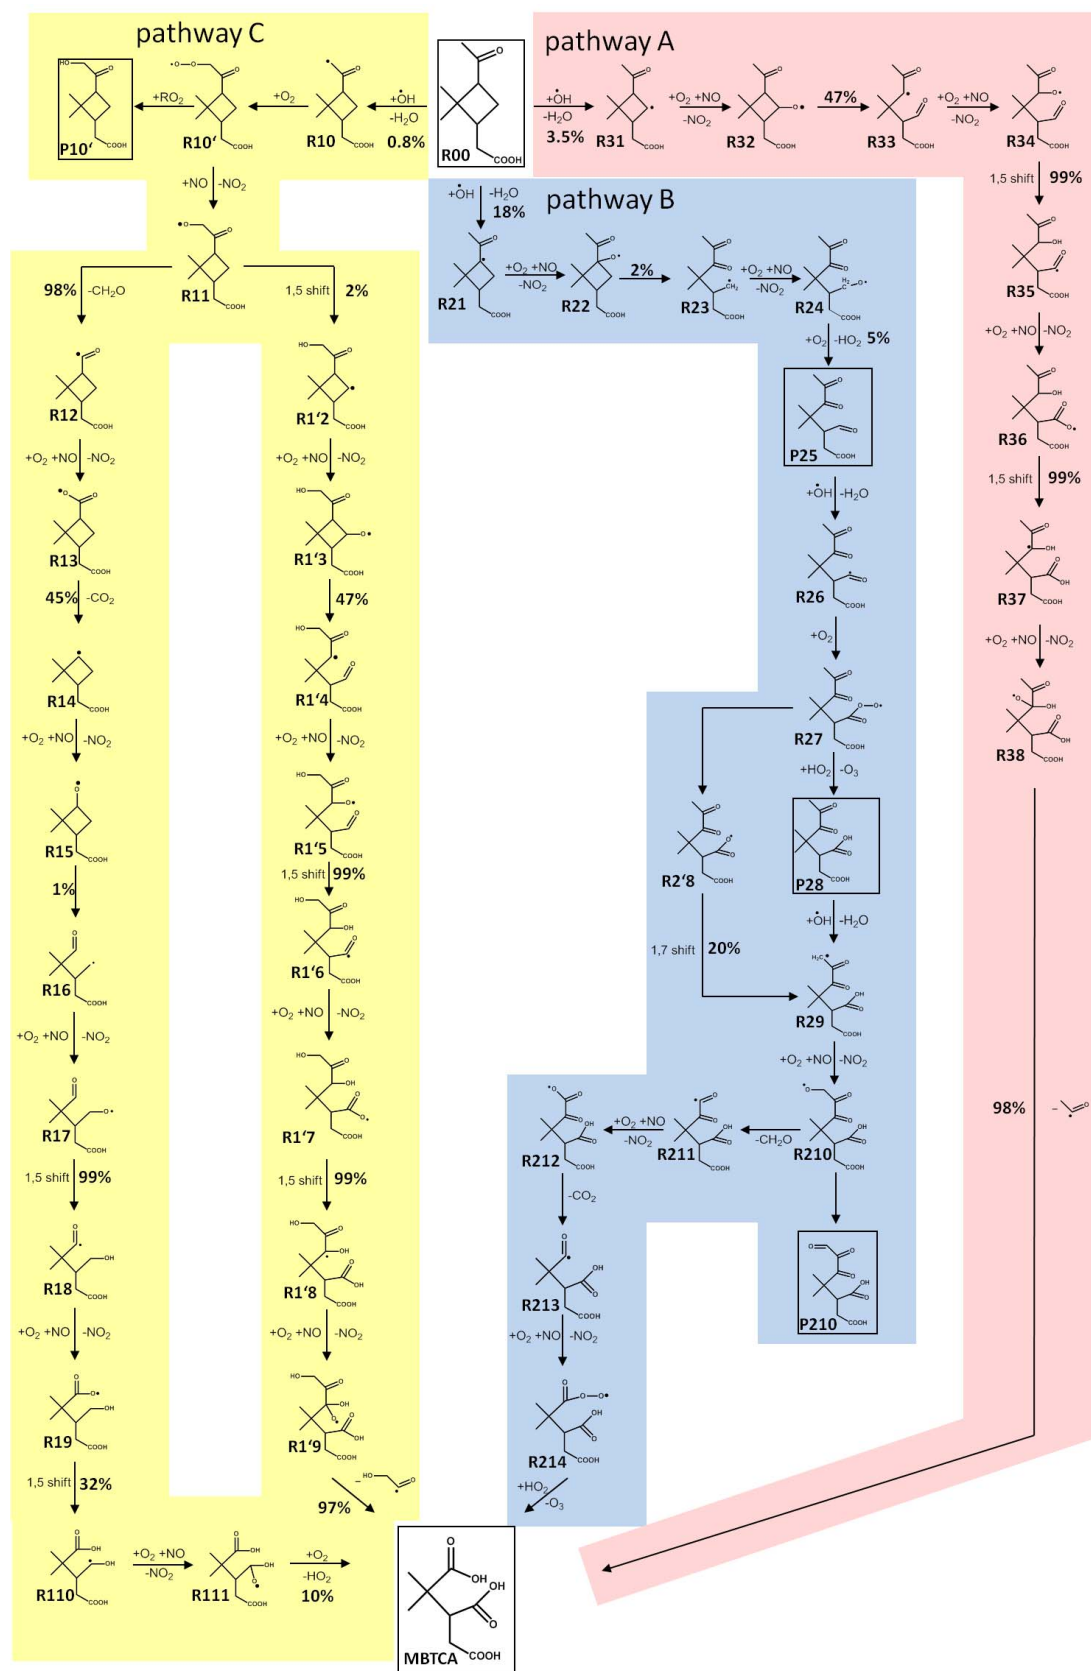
pathway C

pathway A

pathway B

P10′ R10′ R10 R00

+RO$_2$ +O$_2$ +$\dot{O}$H -H$_2$O 0.8%

+$\dot{O}$H -H$_2$O 3.5% R31 +O$_2$ +NO -NO$_2$ R32 47% R33 +O$_2$ +NO -NO$_2$ R34

+NO -NO$_2$

R11

98% -CH$_2$O

1,5 shift 2%

+$\dot{O}$H -H$_2$O 18%

R21 +O$_2$ +NO -NO$_2$ R22 2% R23 +O$_2$ +NO -NO$_2$ R24

1,5 shift 99%

R35

+O$_2$ +NO -NO$_2$

R36

1,5 shift 99%

R37

+O$_2$ +NO -NO$_2$

R38

98%

R12 +O$_2$ +NO -NO$_2$ R13 45% -CO$_2$ R14 +O$_2$ +NO -NO$_2$ R15 1% R16 +O$_2$ +NO -NO$_2$ R17 1,5 shift 99% R18 +O$_2$ +NO -NO$_2$ R19 1,5 shift 32% R110

R1′2 +O$_2$ +NO -NO$_2$ R1′3 47% R1′4 +O$_2$ +NO -NO$_2$ R1′5 1,5 shift 99% R1′6 +O$_2$ +NO -NO$_2$ R1′7 1,5 shift 99% R1′8 +O$_2$ +NO -NO$_2$ R1′9 97%

+O$_2$ -HO$_2$ 5%

P25

+$\dot{O}$H -H$_2$O

R26

+O$_2$

R27

+HO$_2$ -O$_3$

R2′8 P28

1,7 shift 20%

+$\dot{O}$H -H$_2$O

R29

+O$_2$ +NO -NO$_2$

R212 +O$_2$ +NO -NO$_2$ R211 -CH$_2$O R210

P210

-CO$_2$

R213

+O$_2$ +NO -NO$_2$

R214

+HO$_2$ -O$_3$

+O$_2$ +NO -NO$_2$ R111 +O$_2$ -HO$_2$ 10%

MBTCA